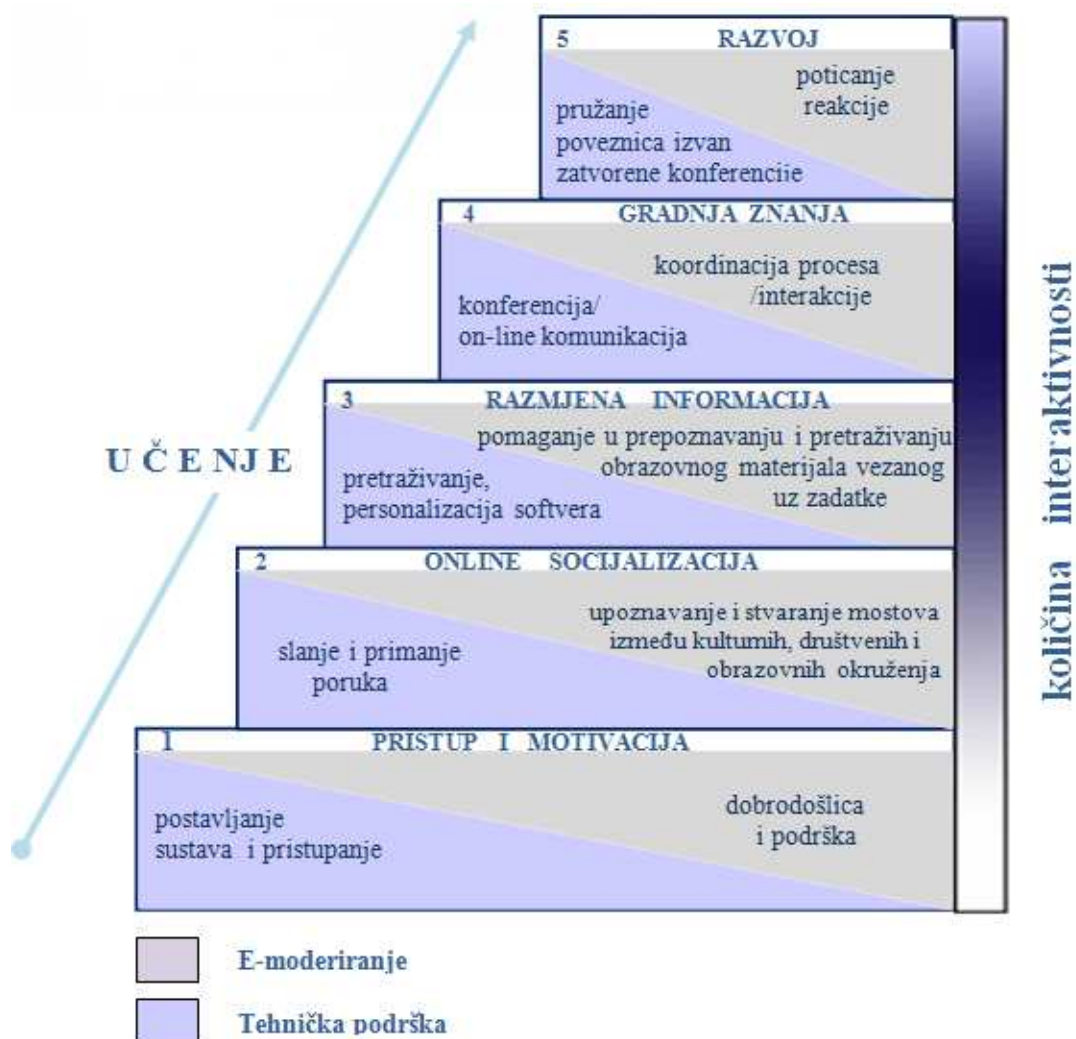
5 RAZVOJ

poticanje reakcije

pružanje poveznica izvan zatvorene konferenciie

4 GRADNJA ZNANJA

koordinacija procesa /interakcije

konferencija/ on-line komunikacija

3 RAZMJENA INFORMACIJA

pomaganje u prepoznavanju i pretraživanju obrazovnog materijala vezanog uz zadatke

pretraživanje, personalizacija softvera

2 ONLINE SOCIJALIZACIJA

upoznavanje i stvaranje mostova između kultumih, društvenih i obrazovnih okruženja

slanje i primanje poruka

1 PRISTUP I MOTIVACIJA

dobrodošlica i podrška

postavljanje sustava i pristupanje

U Č E NJ E

količina interaktivnosti

E-moderiranje

Tehnička podrška